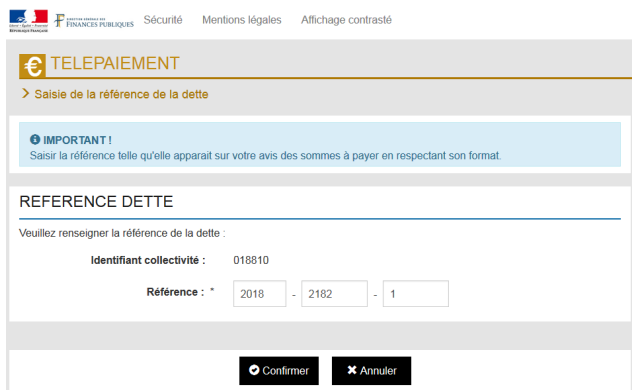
Liberté • Égalité • Fraternité
RÉPUBLIQUE FRANÇAISE

DIRECTION GÉNÉRALE DES
FINANCES PUBLIQUES

Sécurité Mentions légales Affichage contrasté

€ TELEPAIEMENT

> Saisie de la référence de la dette

IMPORTANT !
Saisir la référence telle qu'elle apparait sur votre avis des sommes à payer en respectant son format.

REFERENCE DETTE

Veuillez renseigner la référence de la dette :

Identifiant collectivité : 018810

Référence : * 2018 - 2182 - 1

Confirmer
Annuler